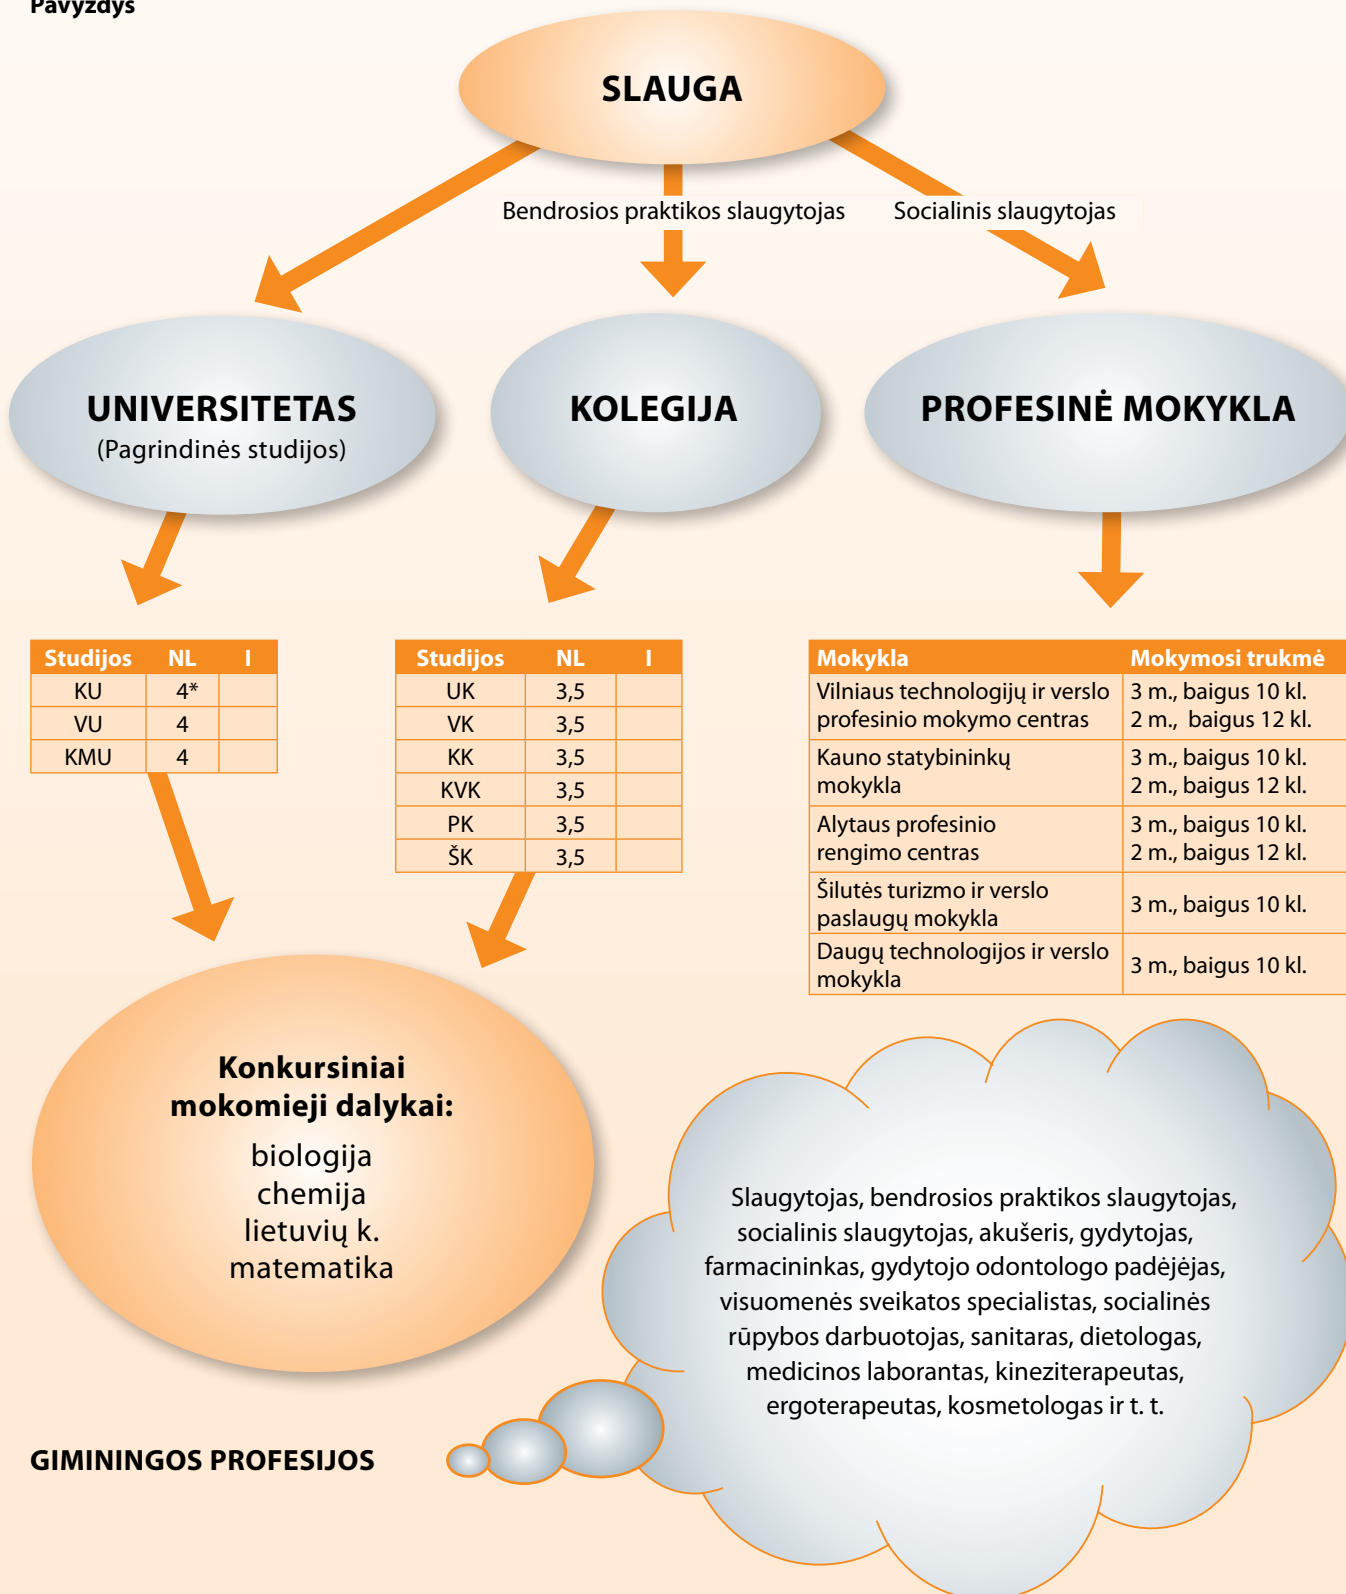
Pavyzdys

SLAUGA

Bendrosios praktikos slaugytojas

Socialinis slaugytojas

UNIVERSITETAS
(Pagrindinės studijos)

KOLEGIJA

PROFESINĖ MOKYKLA

| Studijos | NL | I |
|---|---|---|
| KU | 4* | |
| VU | 4 | |
| KMU | 4 | |

| Studijos | NL | I |
|---|---|---|
| UK | 3,5 | |
| VK | 3,5 | |
| KK | 3,5 | |
| KVK | 3,5 | |
| PK | 3,5 | |
| ŠK | 3,5 | |

| Mokykla | Mokymosi trukmė |
|---|---|
| Vilniaus technologijų ir verslo profesinio mokymo centras | 3 m., baigus 10 kl. 2 m., baigus 12 kl. |
| Kauno statybininkų mokykla | 3 m., baigus 10 kl. 2 m., baigus 12 kl. |
| Alytaus profesinio rengimo centras | 3 m., baigus 10 kl. 2 m., baigus 12 kl. |
| Šilutės turizmo ir verslo paslaugų mokykla | 3 m., baigus 10 kl. |
| Daugų technologijos ir verslo mokykla | 3 m., baigus 10 kl. |

Konkursiniai mokomieji dalykai:
biologija
chemija
lietuvių k.
matematika

Slaugytojas, bendrosios praktikos slaugytojas, socialinis slaugytojas, akušeris, gydytojas, farmacininkas, gydytojo odontologo padėjėjas, visuomenės sveikatos specialistas, socialinės rūpybos darbuotojas, sanitaras, dietologas, medicinos laborantas, kineziterapeutas, ergoterapeutas, kosmetologas ir t. t.

GIMININGOS PROFESIJOS